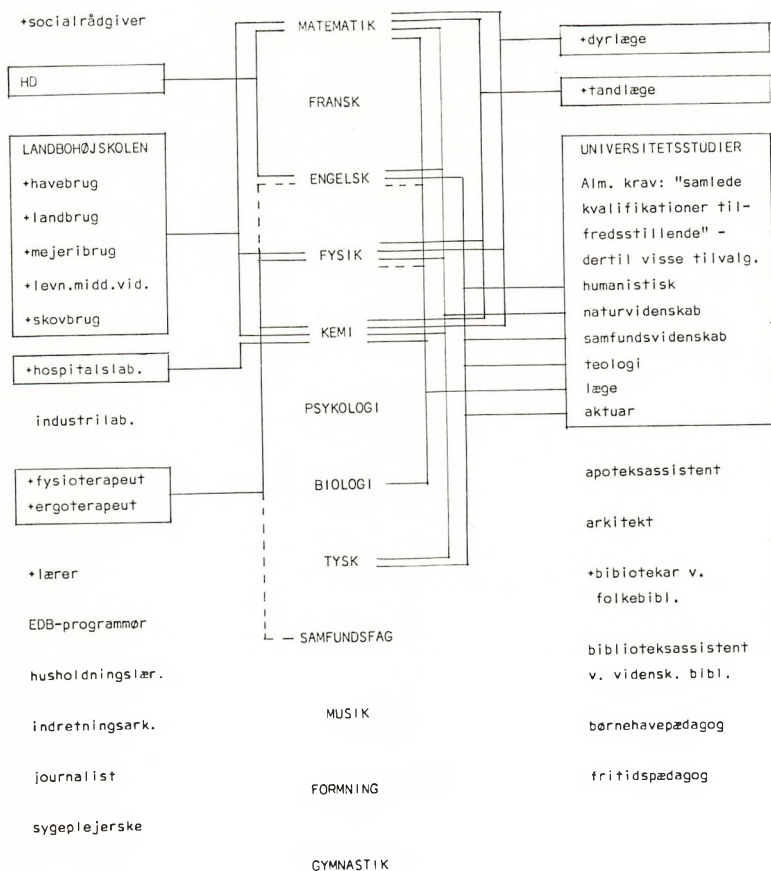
+socialrådgiver

HD

LANDBOHØJSKOLEN
+havebrug
+landbrug
+mejeribrug
+levn.midd.vid.
+skovbrug

+hospitalslab.

industrilab.

+fysioterapeut
+ergoterapeut

+lærer

EDB-programmør

husholdningslær.

indretningsark.

journalist

sygeplejerske

MATEMATIK

FRANSK

ENGELSK

FYSIK

KEMI

PSYKOLOGI

BIOLOGI

TYSK

SAMFUNDSFAG

MUSIK

FORMNING

GYMNASTIK

+dyrlæge

+tandlæge

UNIVERSITETSSTUDIER
Alm. krav: "samlede kvalifikationer tilfredsstillende" - dertil visse tilvalg.
humanistisk
naturvidenskab
samfundsvidenskab
teologi
læge
aktuar

apoteksassistent

arkitekt

+bibiotekar v. folkebibl.

biblioteksassistent v. vidensk. bibl.

børnehavepædagog

fritidspædagog